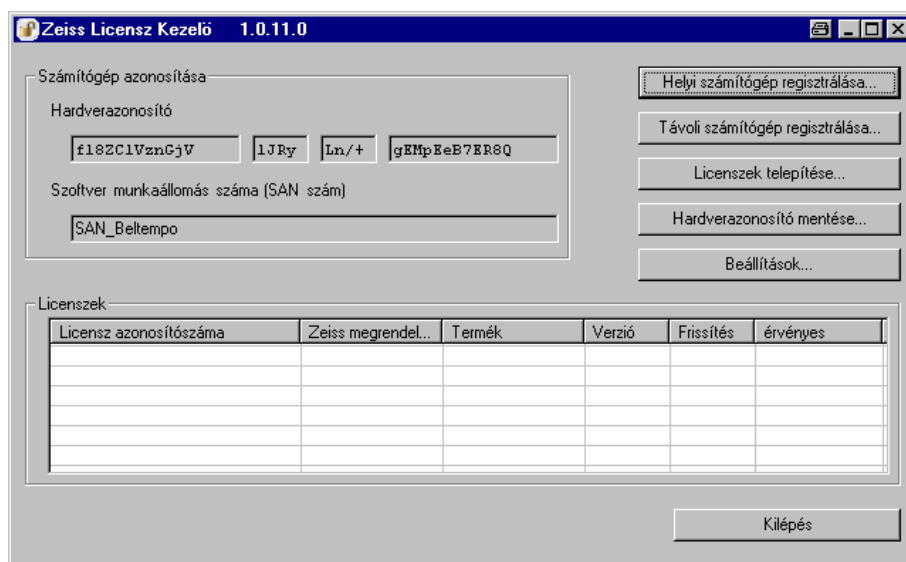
Zeiss Licensz Kezelö 1.0.11.0

Számítógép azonosítása

Hardverazonosító

f18ZC1VznGjV | 1JRy | Ln/+ | gEMpEeB7ER8Q

Szoftver munkaállomás száma (SAN szám)

SAN_Beltempo

Helyi számítógép regisztrálása...

Távoli számítógép regisztrálása...

Licenszek telepítése...

Hardverazonosító mentése...

Beállítások...

Licenszek

| Licensz azonosítószáma | Zeiss megrendel... | Termék | Verzió | Frissítés | érvényes |
|---|---|---|---|---|---|
| | | | | | |

Kilépés